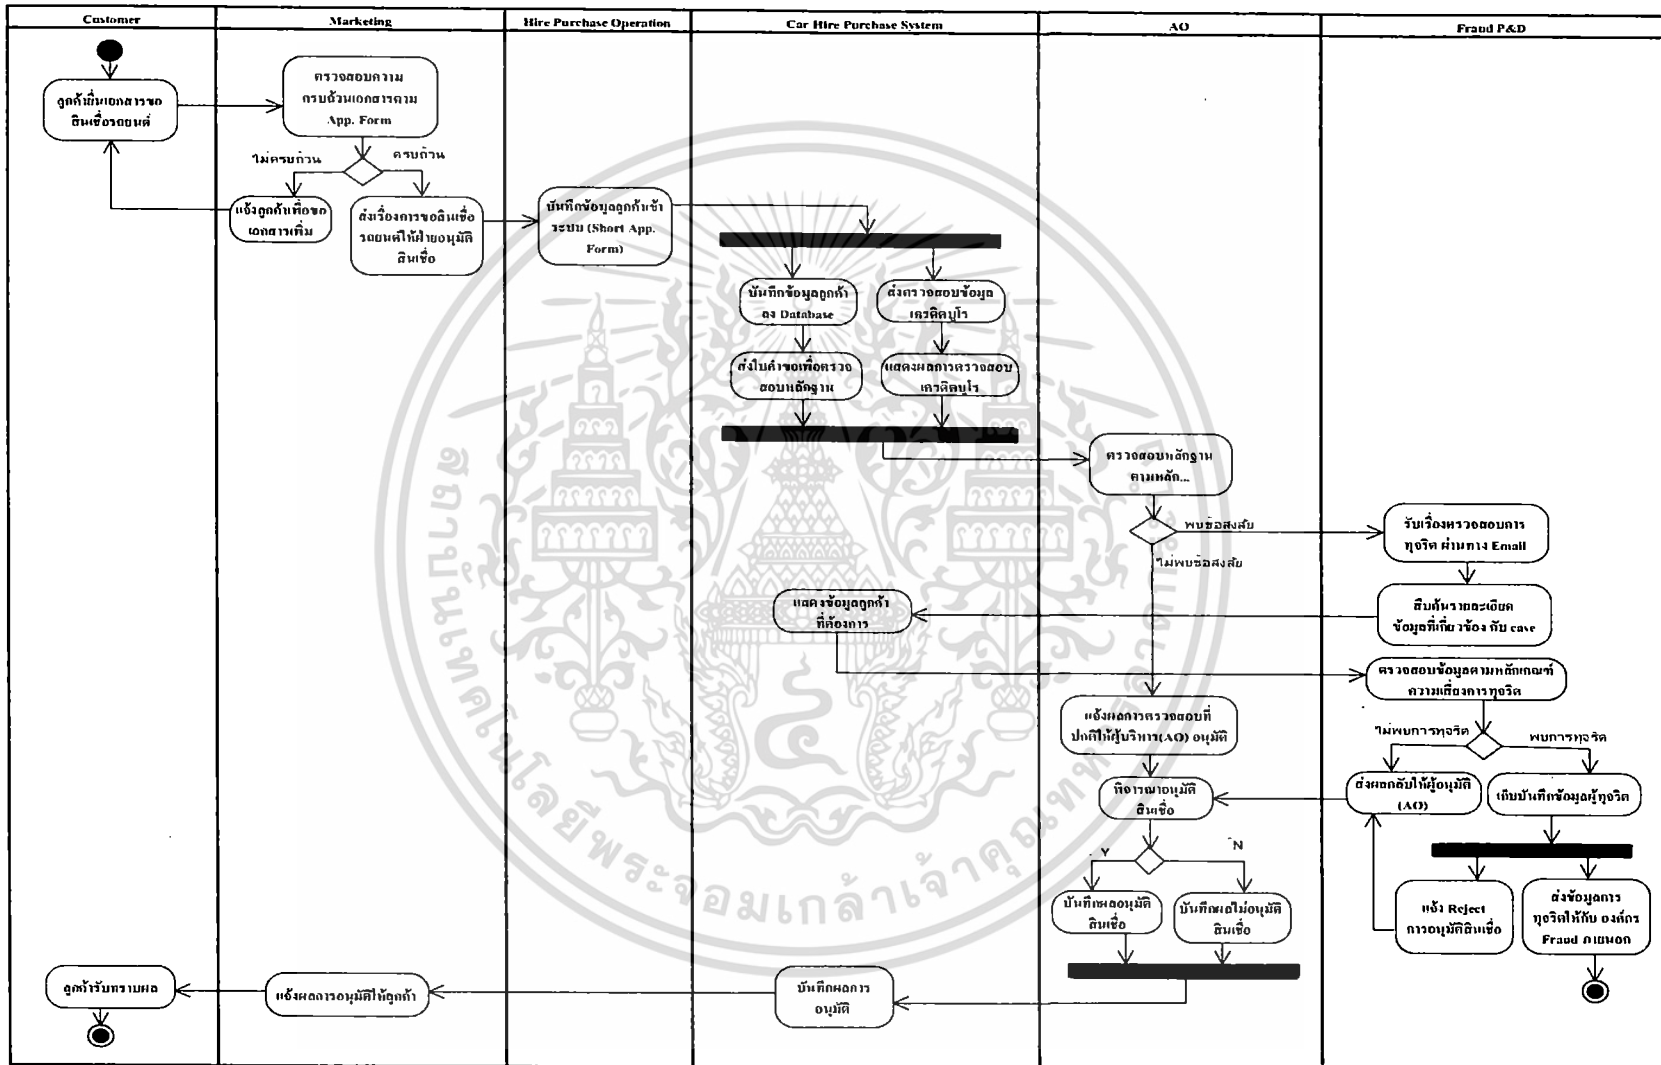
| Customer | Marketing | Hire Purchase Operation | Car Hire Purchase System | AO | Fraud P&D |
|---|---|---|---|---|---|

ลูกค้ายื่นเอกสารขอสินเชื่อรถยนต์

ตรวจสอบความครบถ้วนเอกสารตาม App. Form

ไม่ครบถ้วน

ครบถ้วน

แจ้งลูกค้าเพื่อขอเอกสารเพิ่ม

ส่งเรื่องการขอสินเชื่อรถยนต์ให้ฝ่ายอนุมัติสินเชื่อ

บันทึกข้อมูลลูกค้าเข้าระบบ (Short App. Form)

บันทึกข้อมูลลูกค้าลง Database

ส่งตรวจสอบข้อมูลเครดิตบูโร

ส่งใบคำขอเพื่อตรวจสอบหลักฐาน

แสดงผลการตรวจสอบเครดิตบูโร

ตรวจสอบหลักฐานตามหลัก...

พบข้อสงสัย

ไม่พบข้อสงสัย

รับเรื่องตรวจสอบการทุจริต ผ่านทาง Email

สืบค้นรายละเอียดข้อมูลที่เกี่ยวข้อง กับ case

แสดงข้อมูลลูกค้าที่ต้องการ

ตรวจสอบข้อมูลตามหลักเกณฑ์ความเสี่ยงการทุจริต

แจ้งผลการตรวจสอบที่ปกติให้ผู้บริหาร(AO) อนุมัติ

ไม่พบการทุจริต

พบการทุจริต

พิจารณาอนุมัติสินเชื่อ

ส่งผลกลับให้ผู้อนุมัติ (AO)

เก็บบันทึกข้อมูลผู้ทุจริต

Y

N

บันทึกผลอนุมัติสินเชื่อ

บันทึกผลไม่อนุมัติสินเชื่อ

แจ้ง Reject การอนุมัติสินเชื่อ

ส่งข้อมูลการทุจริตให้กับ องค์กร Fraud ภายนอก

ลูกค้ารับทราบผล

แจ้งผลการอนุมัติให้ลูกค้า

บันทึกผลการอนุมัติ

สถาบันเทคโนโลยีพระจอมเกล้าเจ้าคุณทหารลาดกระบัง